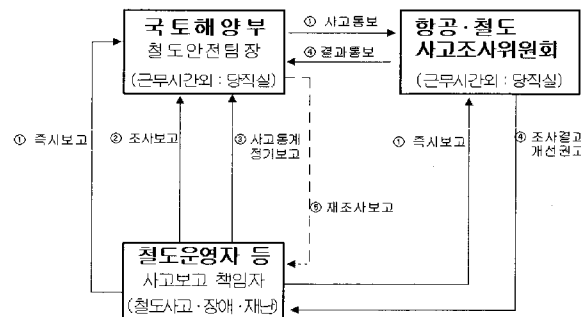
국토해양부
철도안전팀장
(근무시간외 : 당직실)

① 사고통보
④ 결과통보

항공·철도
사고조사위원회
(근무시간외 : 당직실)

① 즉시보고
② 조사보고
③ 사고통계 정기보고
⑤ 재조사보고
① 즉시보고
④ 조사결과 개선권고

철도운영자 등
사고보고 책임자
(철도사고·장애·재난)